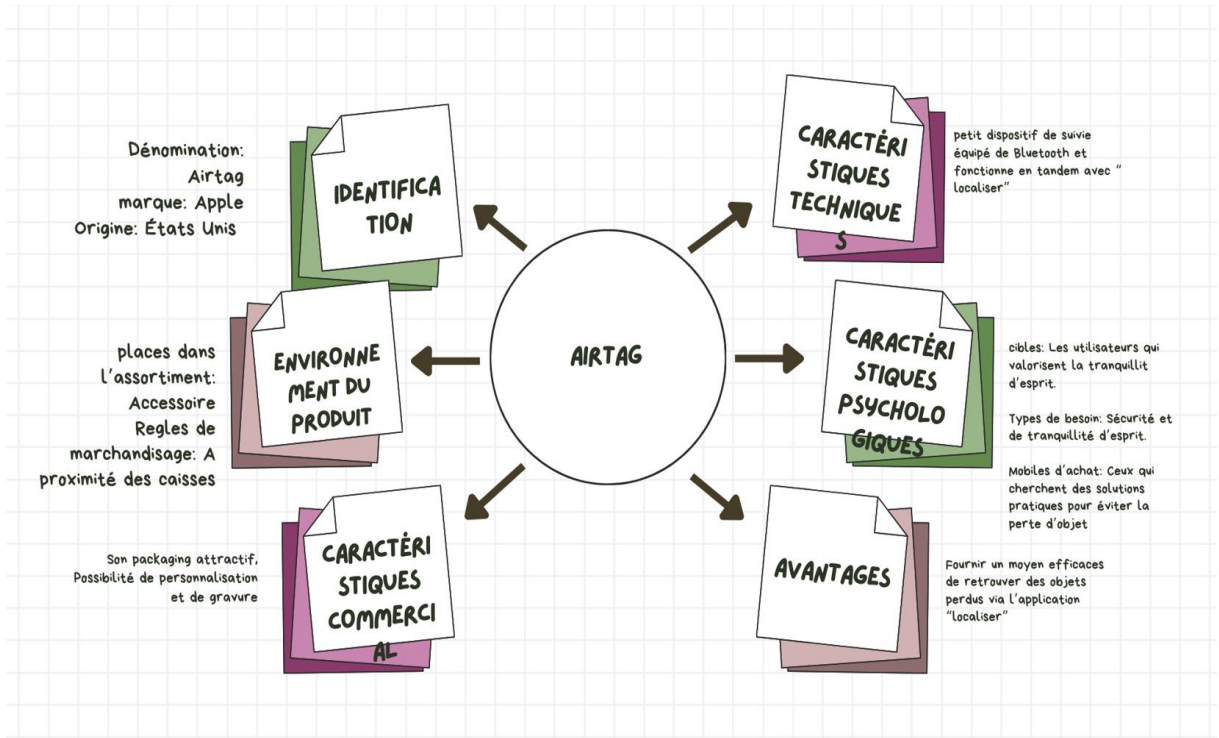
AIRTAG

IDENTIFICA TION

Dénomination: Airtag
marque: Apple
Origine: États Unis

CARACTÉRI STIQUES TECHNIQUE S

petit dispositif de suivie équipé de Bluetooth et fonctionne en tandem avec " localiser"

ENVIRONNE MENT DU PRODUIT

places dans l'assortiment: Accessoire
Regles de marchandisage: A proximité des caisses

CARACTÉRI STIQUES PSYCHOLO GIQUES

cibles: Les utilisateurs qui valorisent la tranquillit d'esprit.

Types de besoin: Sécurité et de tranquillité d'esprit.

Mobiles d'achat: Ceux qui cherchent des solutions pratiques pour éviter la perte d'objet

CARACTÉRI STIQUES COMMERCI AL

Son packaging attractif, Possibilité de personnalisation et de gravure

AVANTAGES

Fournir un moyen efficaces de retrouver des objets perdus via l'application "localiser"